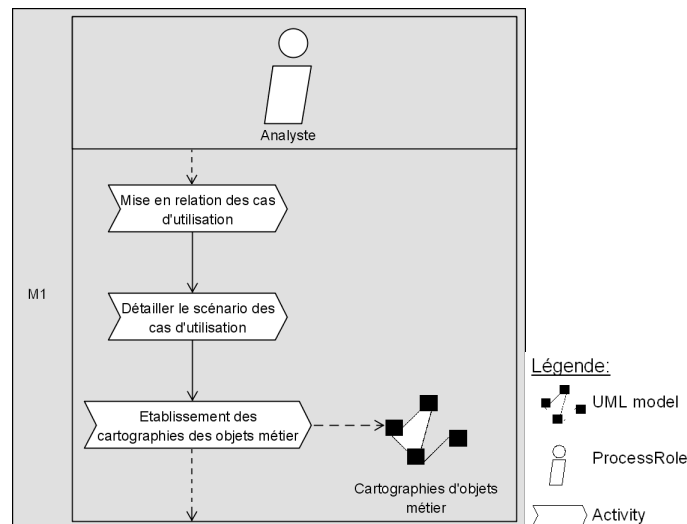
M1

Analyste

Mise en relation des cas d'utilisation

Détailler le scénario des cas d'utilisation

Etablissement des cartographies des objets métier

Cartographies d'objets métier

Légende:

UML model

ProcessRole

Activity